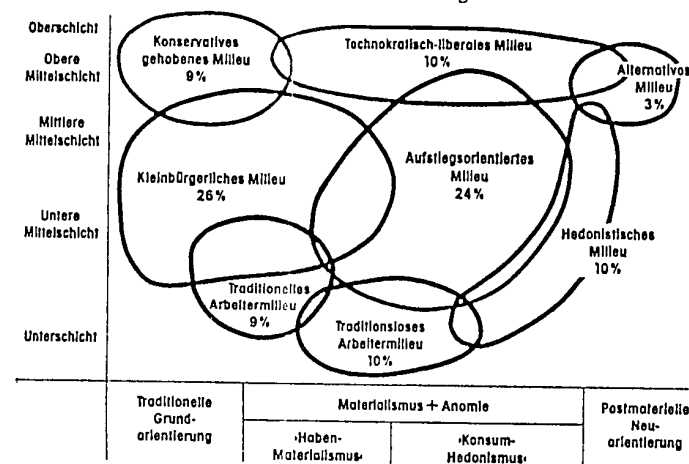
Oberschicht

Obere Mittelschicht

Mittlere Mittelschicht

Untere Mittelschicht

Unterschicht

Konservatives gehobenes Milieu 9%

Technokratisch-liberales Milieu 10%

Alternatives Milieu 3%

Kleinbürgerliches Milieu 26%

Aufstiegsorientiertes Milieu 24%

Hedonistisches Milieu 10%

Traditionelles Arbeitermilieu 9%

Traditionsloses Arbeitermilieu 10%

Traditionelle Grundorientierung

Materialismus + Anomie

›Haben-Materialismus‹

›Konsum-Hedonismus‹

Postmaterielle Neuorientierung